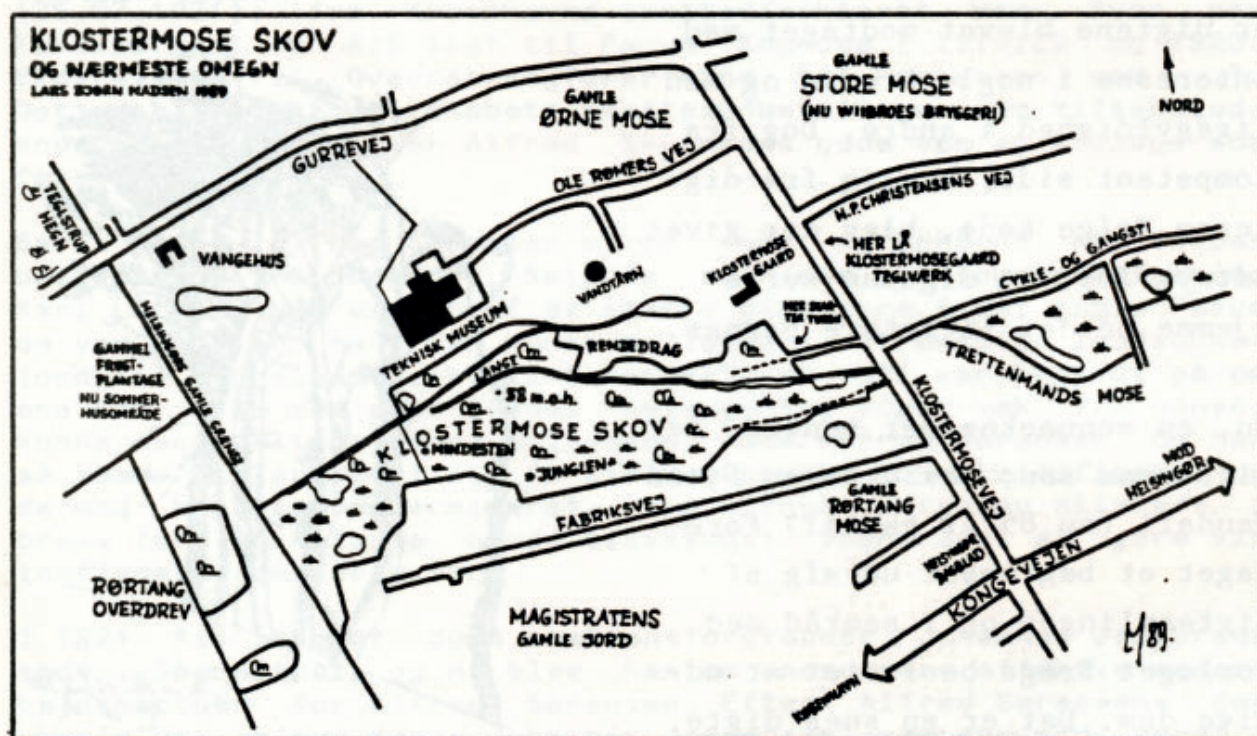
KLOSTERMOSE SKOV
OG NÆRMESTE OMEGN
LARS BJØRN MADSEN 1989

GAMLE ØRNE MOSE

GAMLE STORE MOSE (NU WIIBROES BRYGGERI)

NORD

GURREVEJ

OLE RØMERS VEJ

H.P. CHRISTENSENS VEJ

HER LÅ KLOSTERMOSEGAARD TEGLVÆRK

TEGLSTRUP HEGN

VANGEHUS

VANDTÅRN

KLOSTERMOSEGAARD

CYKLE- OG GANGSTI

HER DUKKER TOGET OP AF TUNNEL

TEKNISK MUSEUM

LANGE

REMISEDRAG

TRETTENMANDS MOSE

GAMMEL FRUGTPLANTAGE NU SOMMERHUSOMRÅDE

HELSINGØRS GAMLE GRÆNSE

58 m.o.h.

KLOSTERMOSE SKOV

MINDESTEN

"JUNGLEN"

KLOSTERMOSEVEJ

FABRIKSVEJ

GAMLE RØRTANG MOSE

MOD HELSINGØR

HELSINGØR BADBAD

KONGEVEJEN

RØRTANG OVERDREV

MAGISTRATENS GAMLE JORD

KØBENHAVN

LM 89.